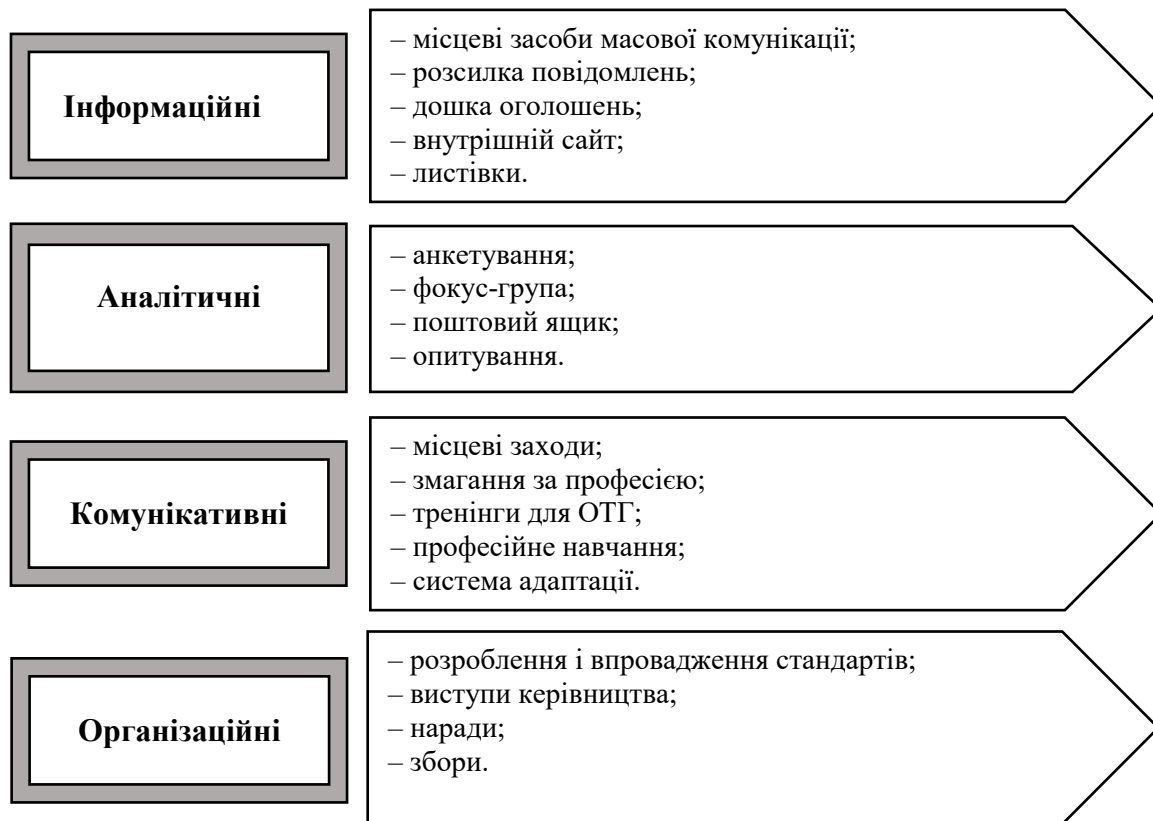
Інформаційні

– місцеві засоби масової комунікації;
– розсилка повідомлень;
– дошка оголошень;
– внутрішній сайт;
– листівки.

Аналітичні

– анкетування;
– фокус-група;
– поштовий ящик;
– опитування.

Комунікативні

– місцеві заходи;
– змагання за професією;
– тренінги для ОТГ;
– професійне навчання;
– система адаптації.

Організаційні

– розроблення і впровадження стандартів;
– виступи керівництва;
– наради;
– збори.